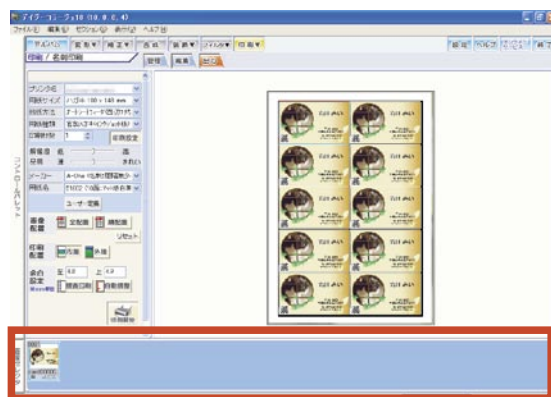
デジカメ・コンテ・プチ10 (10.0.0.4)
ファイル(F) 編集(E) セクション(S) 表示(V) ヘルプ(H)
印刷 / 名刺印刷
プリンタ名
用紙サイズ ハガキ 100×148 mm
給紙方法
用紙種類
印刷部数 1
印刷設定
鮮明度
品質
メーカー
用紙名
ユーザー定義
画像配置 全配置 順配置
リセット
印刷配置 内側 外側
余白設定 左 4.0 上 4.0
印刷